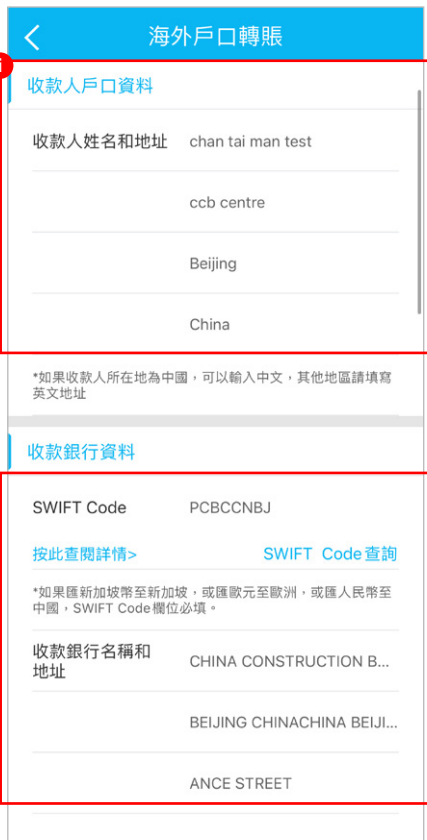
海外戶口轉賬

收款人戶口資料

收款人姓名和地址 chan tai man test

ccb centre

Beijing

China

*如果收款人所在地為中國，可以輸入中文，其他地區請填寫英文地址

收款銀行資料

SWIFT Code PCBCCNBJ

按此查閱詳情> SWIFT Code查詢

*如果匯新加坡幣至新加坡，或匯歐元至歐洲，或匯人民幣至中國，SWIFT Code欄位必填。

收款銀行名稱和地址 CHINA CONSTRUCTION B...

BEIJING CHINACHINA BEIJI...

ANCE STREET